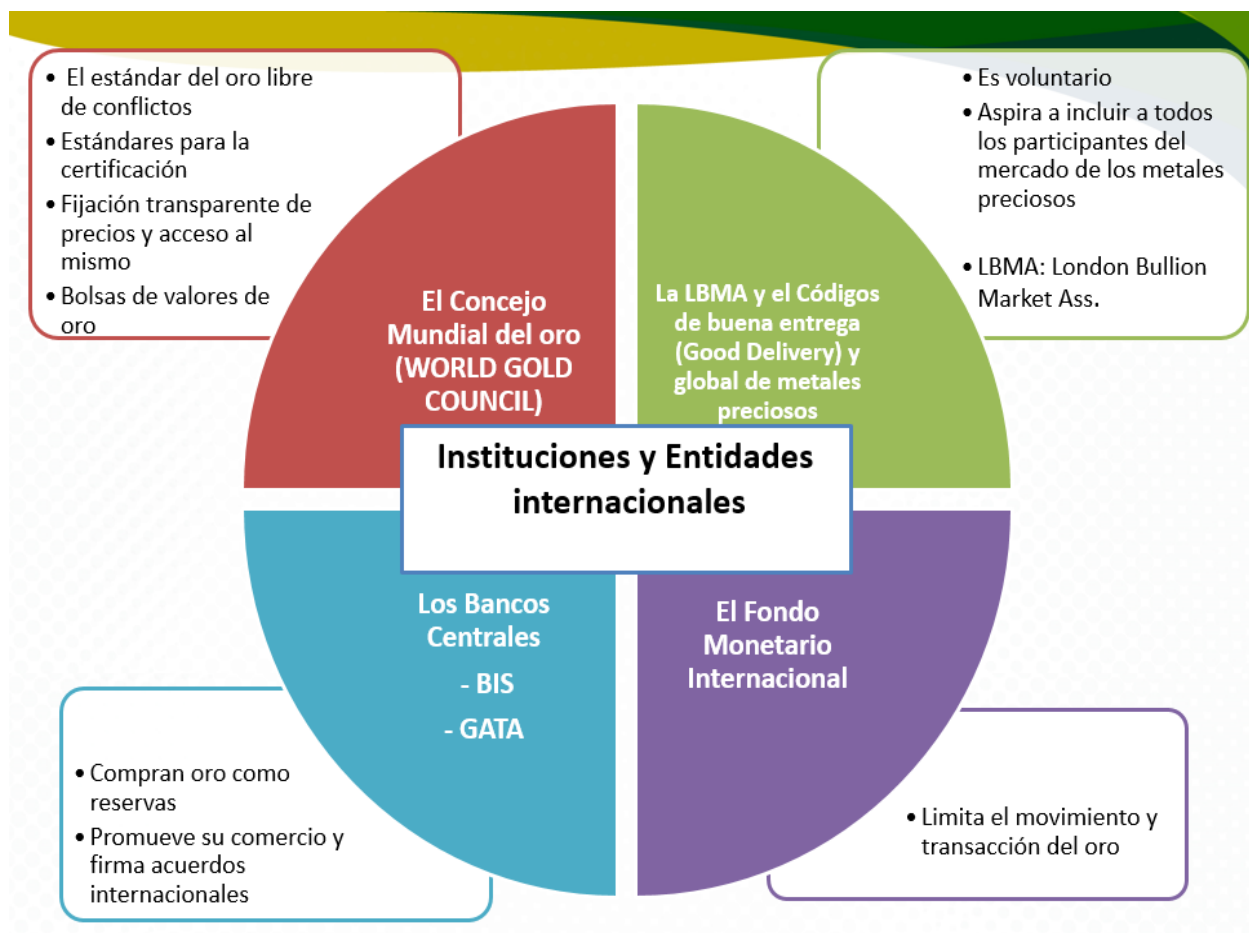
• El estándar del oro libre de conflictos
• Estándares para la certificación
• Fijación transparente de precios y acceso al mismo
• Bolsas de valores de oro

• Es voluntario
• Aspira a incluir a todos los participantes del mercado de los metales preciosos

• LBMA: London Bullion Market Ass.

El Concejo Mundial del oro (WORLD GOLD COUNCIL)

La LBMA y el Códigos de buena entrega (Good Delivery) y global de metales preciosos

Instituciones y Entidades internacionales

Los Bancos Centrales
- BIS
- GATA

El Fondo Monetario Internacional

• Compran oro como reservas
• Promueve su comercio y firma acuerdos internacionales

• Limita el movimiento y transacción del oro